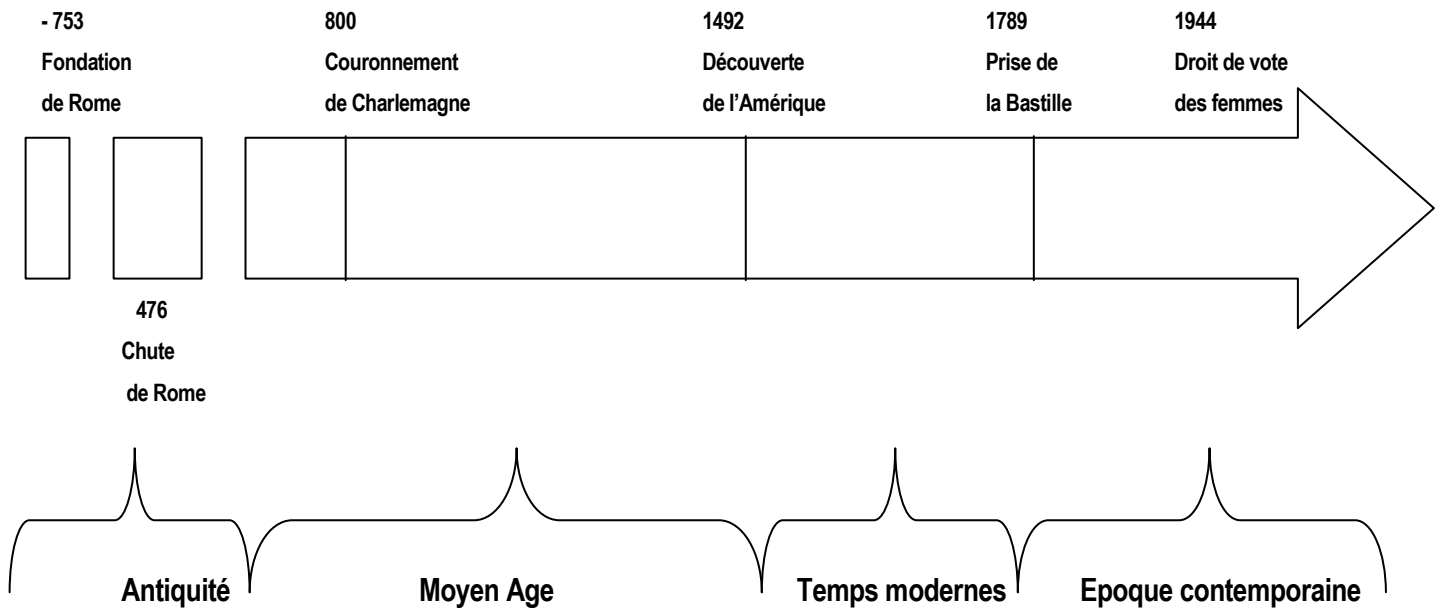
- 753
Fondation
de Rome

800
Couronnement
de Charlemagne

1492
Découverte
de l’Amérique

1789
Prise de
la Bastille

1944
Droit de vote
des femmes

476
Chute
de Rome

Antiquité

Moyen Age

Temps modernes

Epoque contemporaine